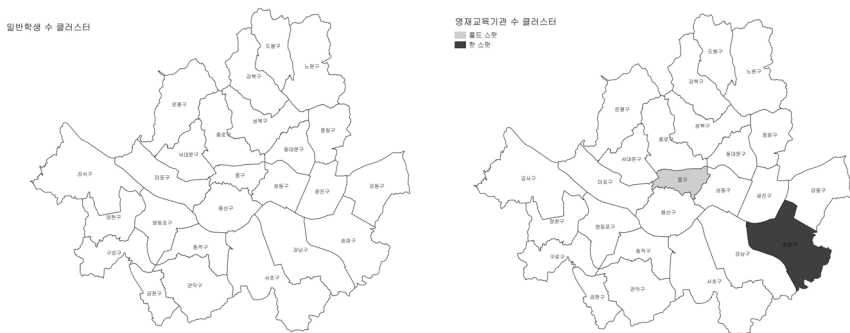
일반학생 수 클러스터

도봉구
노원구
강북구
은평구
성북구
중랑구
종로구
동대문구
서대문구
강서구
마포구
중구
성동구
광진구
강동구
양천구
용산구
영등포구
동작구
강남구
송파구
구로구
금천구
관악구
서초구

영재교육기관 수 클러스터
콜드 스팟
핫 스팟

도봉구
노원구
강북구
은평구
성북구
중랑구
종로구
동대문구
서대문구
강서구
마포구
중구
성동구
광진구
강동구
양천구
용산구
영등포구
동작구
강남구
송파구
구로구
금천구
관악구
서초구